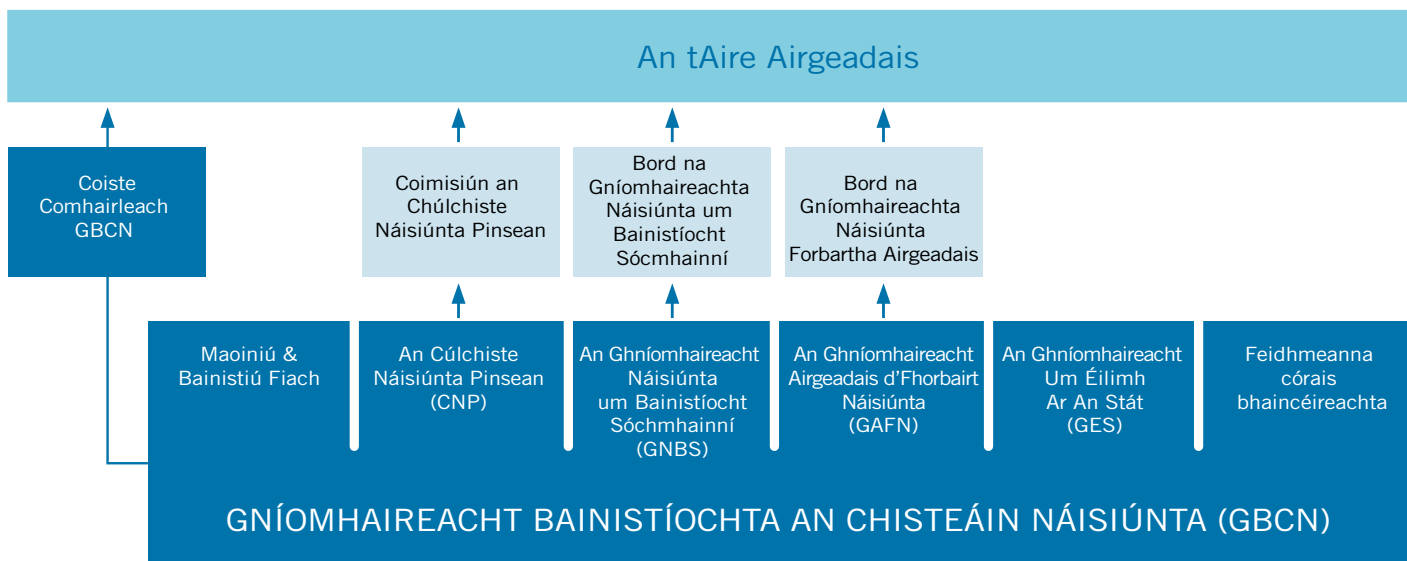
An tAire Airgeadais

Coiste Comhairleach GBCN

Coimisiún an Chúlchiste Náisiúnta Pinsean

Bord na Gníomhaireachta Náisiúnta um Bainistíocht Sócmhainní

Bord na Gníomhaireachta Náisiúnta Forbartha Airgeadais

Maoiniú & Bainistiú Fiach

An Cúlchiste Náisiúnta Pinsean (CNP)

An Ghníomhaireacht Náisiúnta um Bainistíocht Sóchmhainní (GNBS)

An Ghníomhaireacht Airgeadais d'Fhorbairt Náisiúnta (GAFN)

An Ghníomhaireacht Um Éilimh Ar An Stát (GES)

Feidhmeanna córais bhaincéireachta

GNÍOMHAIREACHT BAINISTÍOCHTA AN CHISTEÁIN NÁISIÚNTA (GBCN)